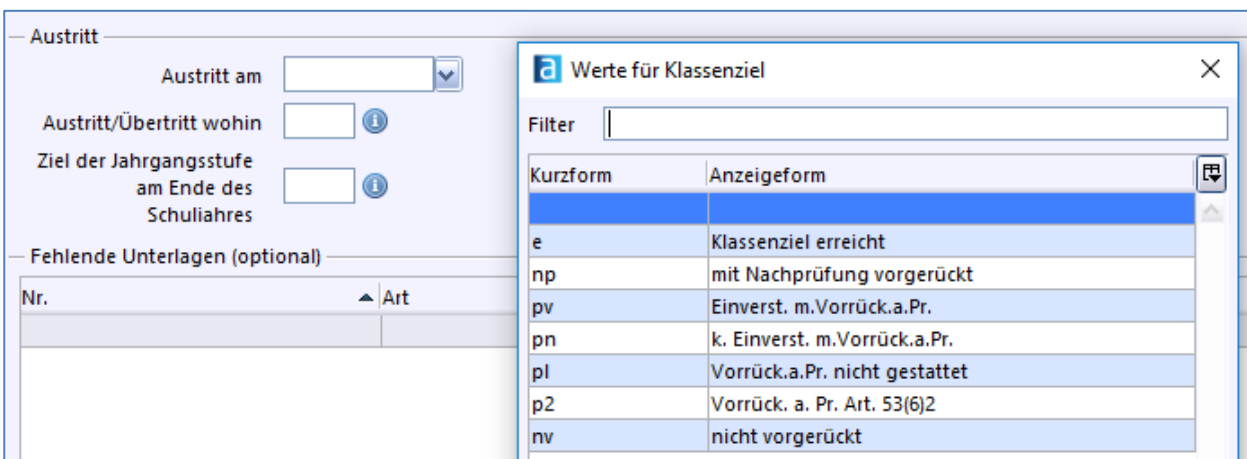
Austritt

Austritt am

Austritt/Übertritt wohin

Ziel der Jahrgangsstufe am Ende des Schuljahres

Fehlende Unterlagen (optional)

| Nr. | Art |
|---|---|
| | |

Werte für Klassenziel

Filter

| Kurzform | Anzeigeform |
|---|---|
| | |
| e | Klassenziel erreicht |
| np | mit Nachprüfung vorgerückt |
| pv | Einverst. m.Vorrück.a.Pr. |
| pn | k. Einverst. m.Vorrück.a.Pr. |
| pl | Vorrück.a.Pr. nicht gestattet |
| p2 | Vorrück. a. Pr. Art. 53(6)2 |
| nv | nicht vorgerückt |